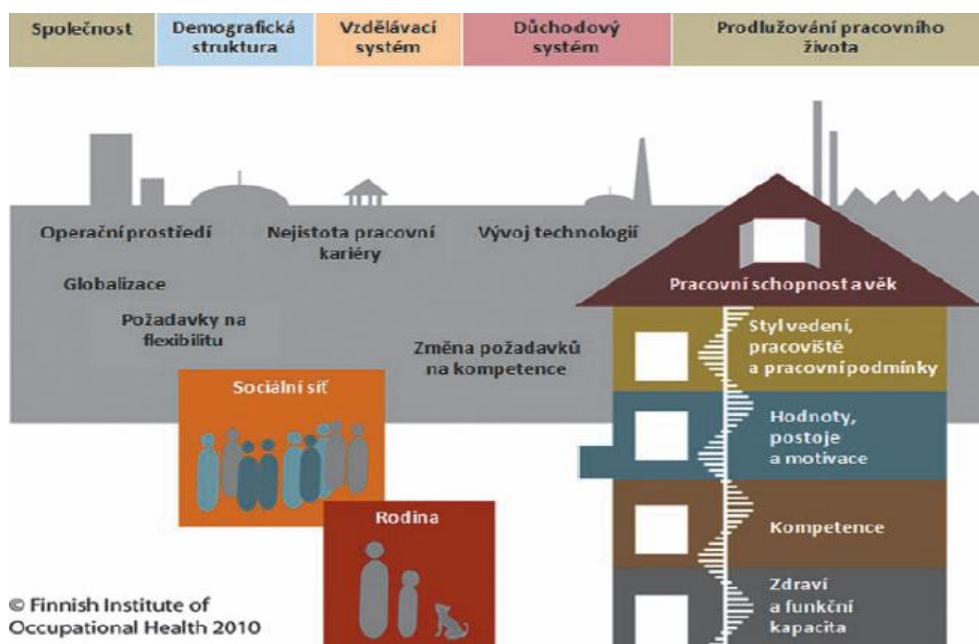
| Společnost | Demografická struktura | Vzdělávací systém | Důchodový systém | Prodlužování pracovního života |
|---|---|---|---|---|

Operační prostředí

Nejistota pracovní kariéry

Vývoj technologií

Globalizace

Požadavky na flexibilitu

Změna požadavků na kompetence

Sociální síť

Rodina

Pracovní schopnost a věk

Styl vedení, pracoviště a pracovní podmínky

Hodnoty, postoje a motivace

Kompetence

Zdraví a funkční kapacita

© Finnish Institute of Occupational Health 2010